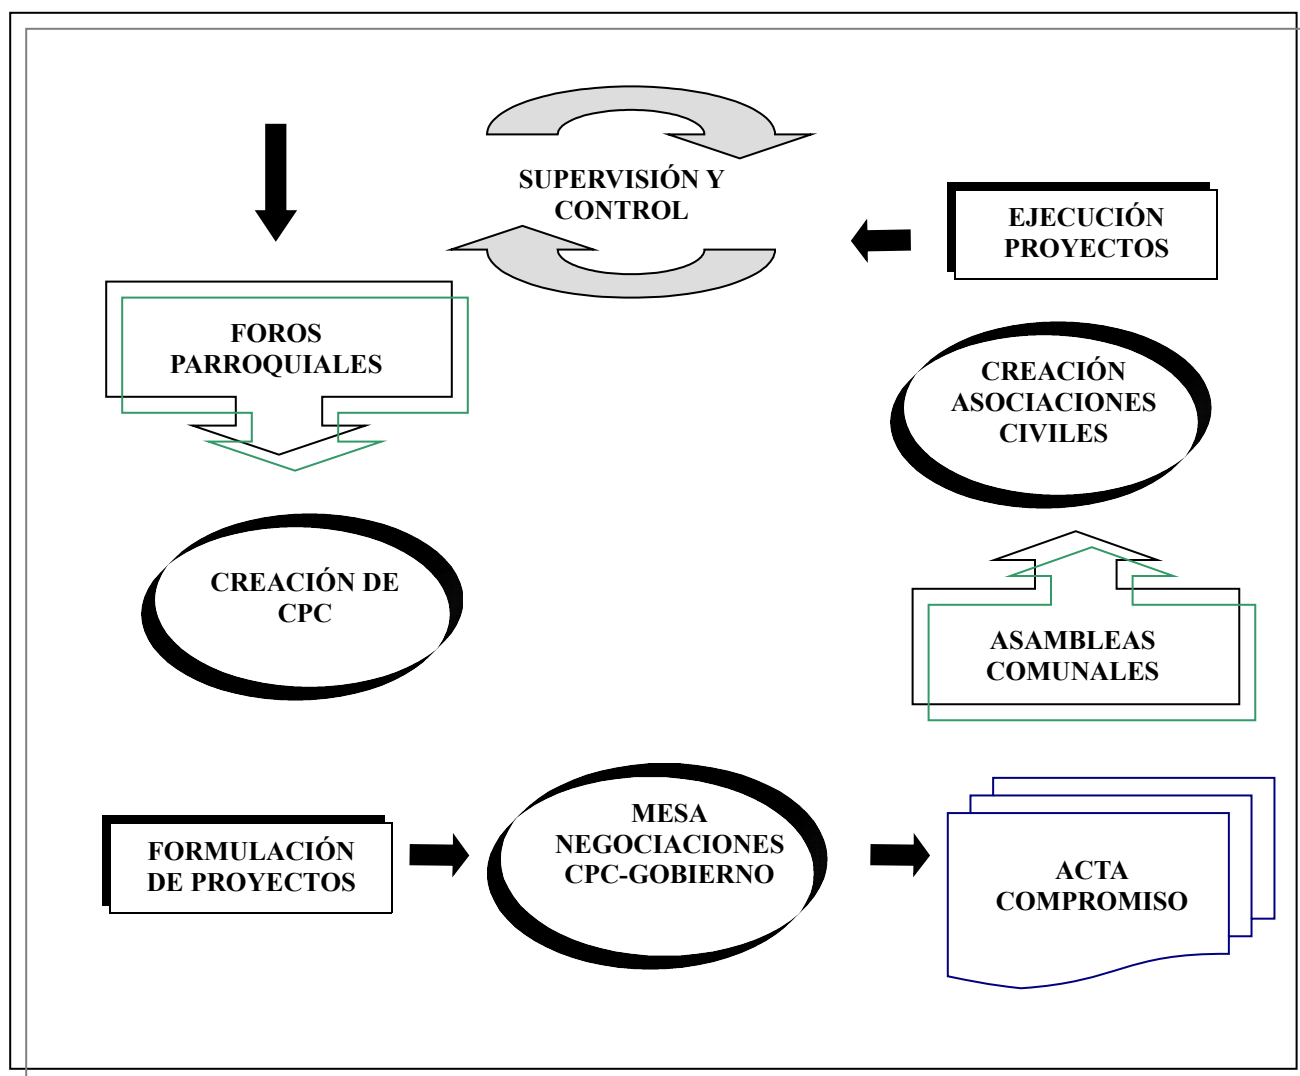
SUPERVISIÓN Y CONTROL

EJECUCIÓN PROYECTOS

FOROS PARROQUIALES

CREACIÓN ASOCIACIONES CIVILES

CREACIÓN DE CPC

ASAMBLEAS COMUNALES

FORMULACIÓN DE PROYECTOS

MESA NEGOCIACIONES CPC-GOBIERNO

ACTA COMPROMISO